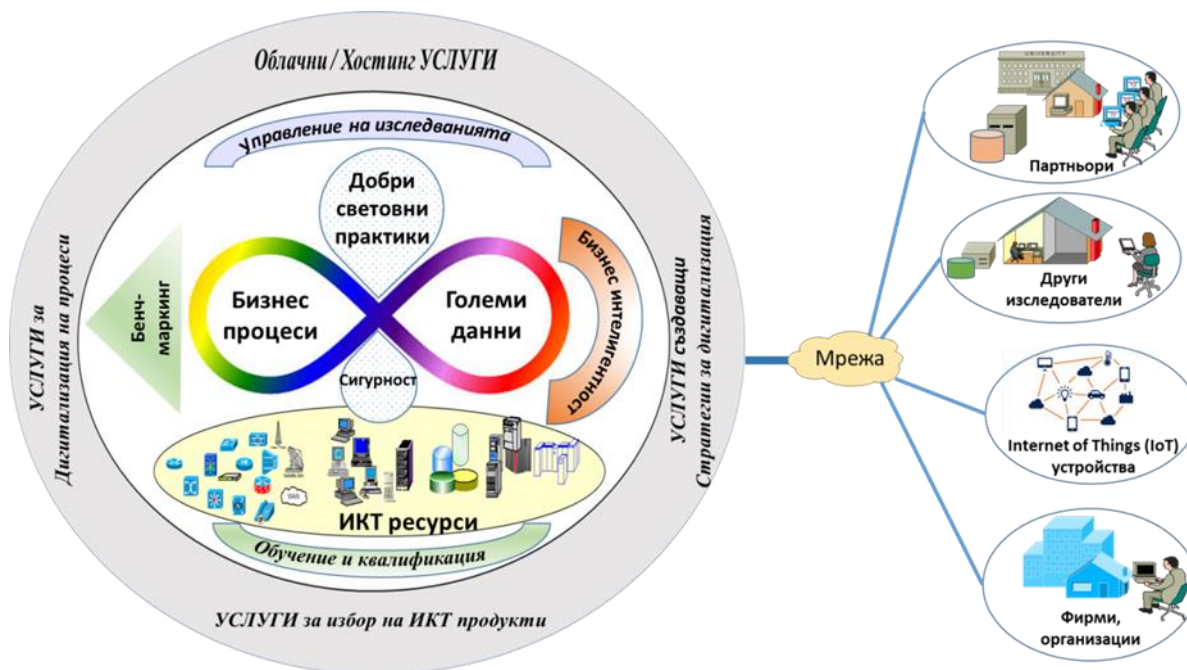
Облачни / Хостинг УСЛУГИ

Управление на изследванията

Добри световни практики

Бизнес интелигентност

Бенч-маркинг

Бизнес процеси

Големи данни

Сигурност

ИКТ ресурси

Обучение и квалификация

УСЛУГИ за Дигитализация на процеси

УСЛУГИ създаващи Стратегии за дигитализация

УСЛУГИ за избор на ИКТ продукти

Мрежа

UNIVERSITY

Партньори

Други изследователи

Internet of Things (IoT) устройства

Фирми, организации